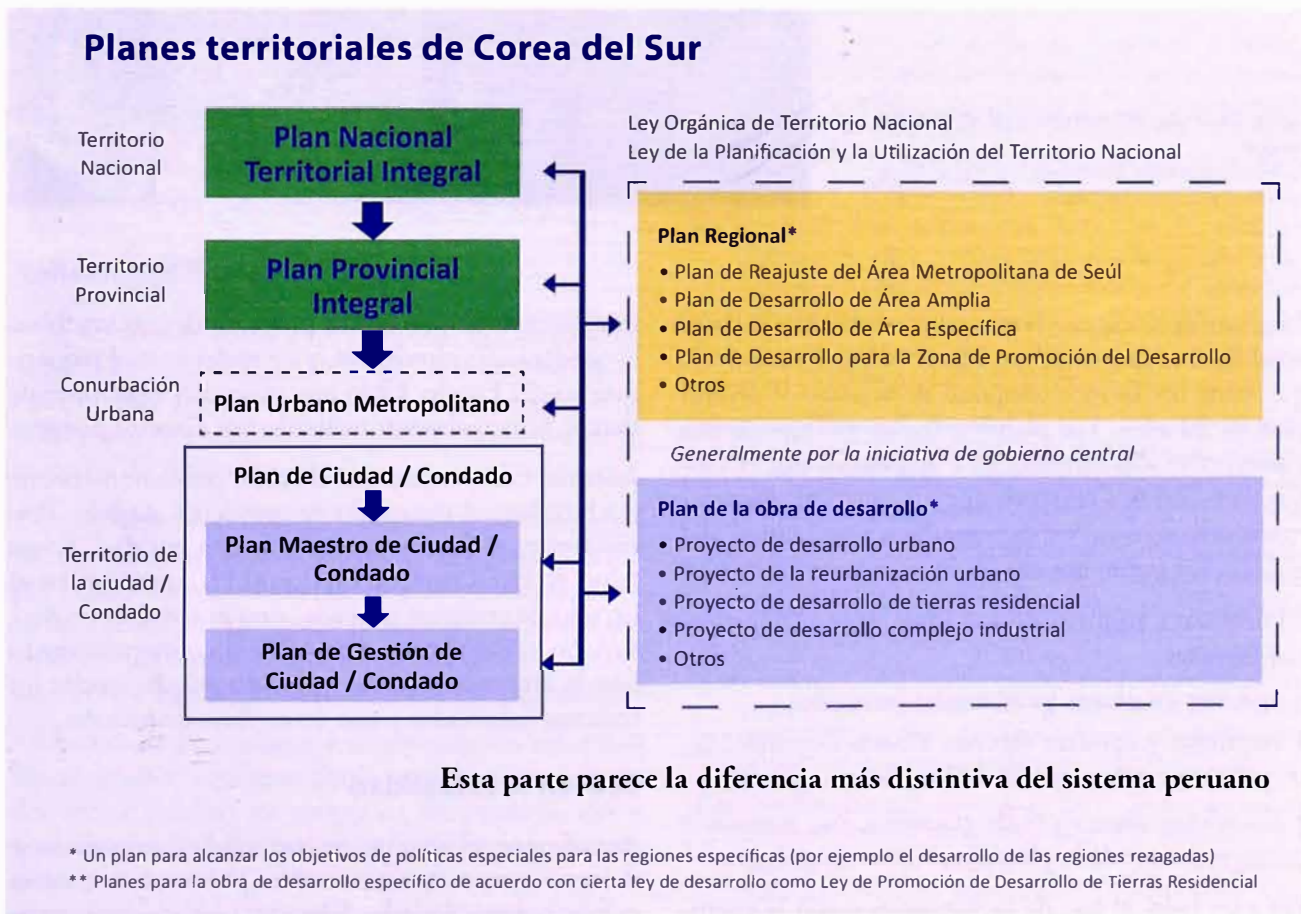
Planes territoriales de Corea del Sur

Territorio Nacional

Plan Nacional Territorial Integral

Territorio Provincial

Plan Provincial Integral

Conurbación Urbana

Plan Urbano Metropolitano

Territorio de la ciudad / Condado

Plan de Ciudad / Condado

Plan Maestro de Ciudad / Condado

Plan de Gestión de Ciudad / Condado

Ley Orgánica de Territorio Nacional
Ley de la Planificación y la Utilización del Territorio Nacional

Plan Regional*
• Plan de Reajuste del Área Metropolitana de Seúl
• Plan de Desarrollo de Área Amplia
• Plan de Desarrollo de Área Específica
• Plan de Desarrollo para la Zona de Promoción del Desarrollo
• Otros

Generalmente por la iniciativa de gobierno central

Plan de la obra de desarrollo*
• Proyecto de desarrollo urbano
• Proyecto de la reurbanización urbano
• Proyecto de desarrollo de tierras residencial
• Proyecto de desarrollo complejo industrial
• Otros

Esta parte parece la diferencia más distintiva del sistema peruano

* Un plan para alcanzar los objetivos de políticas especiales para las regiones específicas (por ejemplo el desarrollo de las regiones rezagadas)
** Planes para la obra de desarrollo específico de acuerdo con cierta ley de desarrollo como Ley de Promoción de Desarrollo de Tierras Residencial